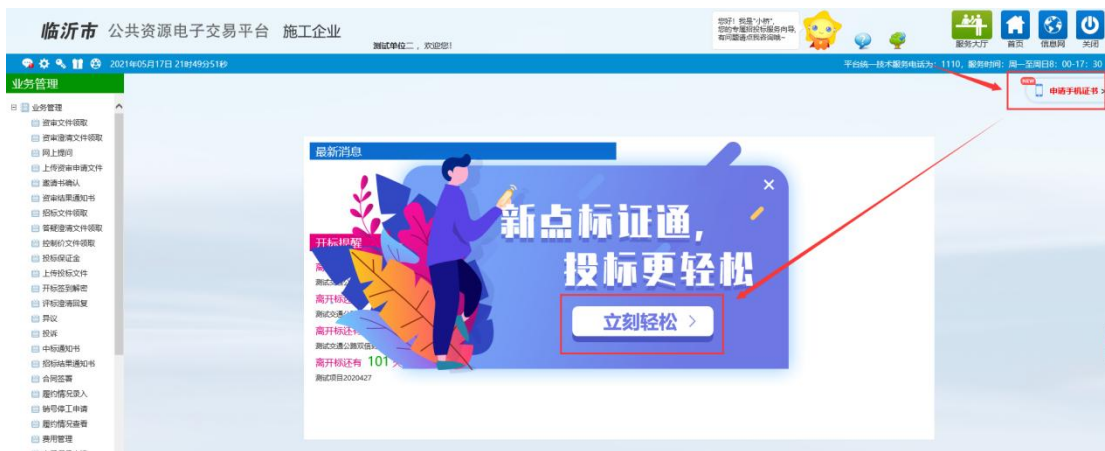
临沂市 公共资源电子交易平台 施工企业

测试单位二，欢迎您!

您好！我是"小新"，您的专属招投标服务向导，有问题请点我咨询哦~

服务大厅 首页 信息网 关闭

2021年05月17日 21时49分51秒

平台统一技术服务电话为：1110，服务时间：周一至周日8：00-17：30

NEW 申请手机证书 >

业务管理

业务管理
资审文件领取
资审澄清文件领取
网上提问
上传资审申请文件
邀请书确认
资审结果通知书
招标文件领取
答疑澄清文件领取
控制价文件领取
投标保证金
上传投标文件
开标签到解密
评标澄清回复
异议
投诉
中标通知书
招标结果通知书
合同签署
履约情况录入
替换人员申请
履约情况查看
费用管理

最新消息

开标提醒

离开
测试交
离开标还
测试交通
离开标还
测试交通公路双信
离开标还有 101
测试项目2020427

新点标证通，
投标更轻松

立刻轻松 >